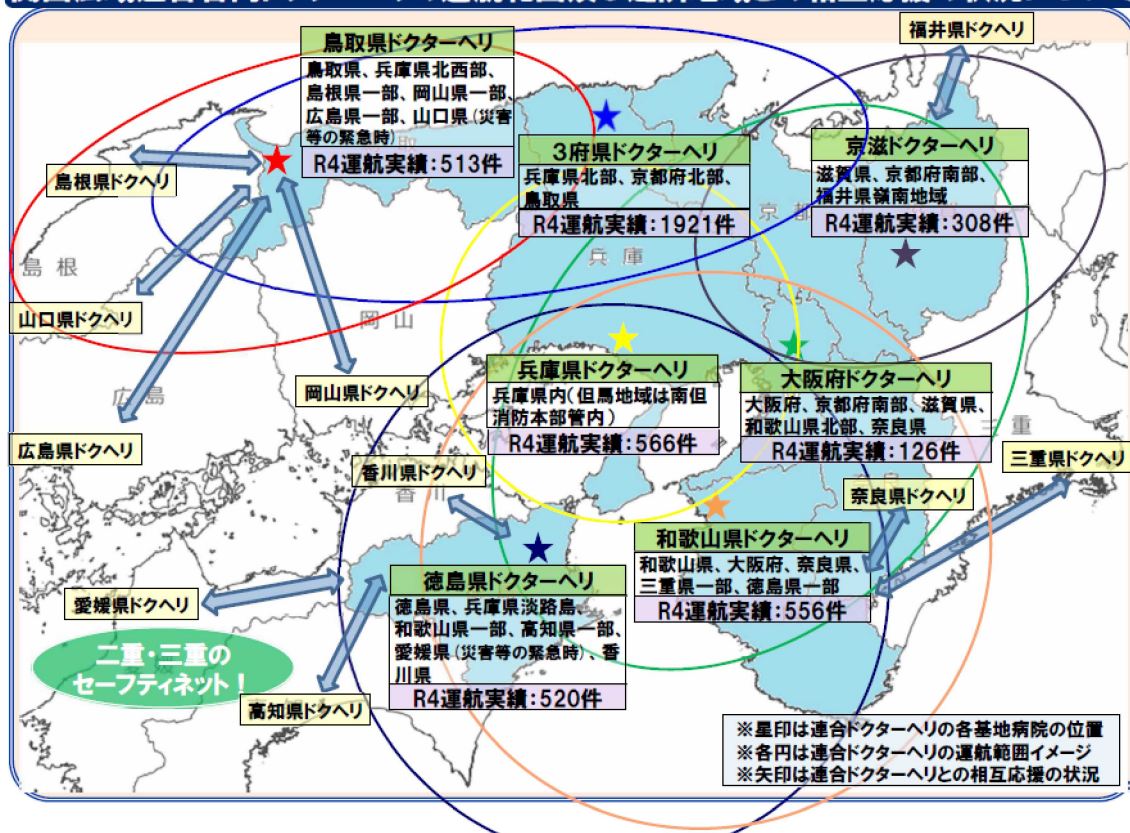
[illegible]

鳥取県ドクターヘリ
鳥取県、兵庫県北西部、島根県一部、岡山県一部、広島県一部、山口県（災害等の緊急時）
R4運航実績：513件

福井県ドクヘリ

3府県ドクターヘリ
兵庫県北部、京都府北部、鳥取県
R4運航実績：1921件

京滋ドクターヘリ
滋賀県、京都府南部、福井県嶺南地域
R4運航実績：308件

島根県ドクヘリ

島根

兵庫

京都

山口県ドクヘリ

岡山

兵庫県ドクターヘリ
兵庫県内（但馬地域は南但消防本部管内）
R4運航実績：566件

大阪府ドクターヘリ
大阪府、京都府南部、滋賀県、和歌山県北部、奈良県
R4運航実績：126件

岡山県ドクヘリ

広島

広島県ドクヘリ

三重

三重県ドクヘリ

香川県ドクヘリ

香川

奈良県ドクヘリ

和歌山県ドクターヘリ
和歌山県、大阪府、奈良県、三重県一部、徳島県一部
R4運航実績：556件

徳島県ドクターヘリ
徳島県、兵庫県淡路島、和歌山県一部、高知県一部、愛媛県（災害等の緊急時）、香川県
R4運航実績：520件

愛媛県ドクヘリ

二重・三重のセーフティネット！

高知県ドクヘリ

※星印は連合ドクターヘリの各基地病院の位置
※各円は連合ドクターヘリの運航範囲イメージ
※矢印は連合ドクターヘリとの相互応援の状況